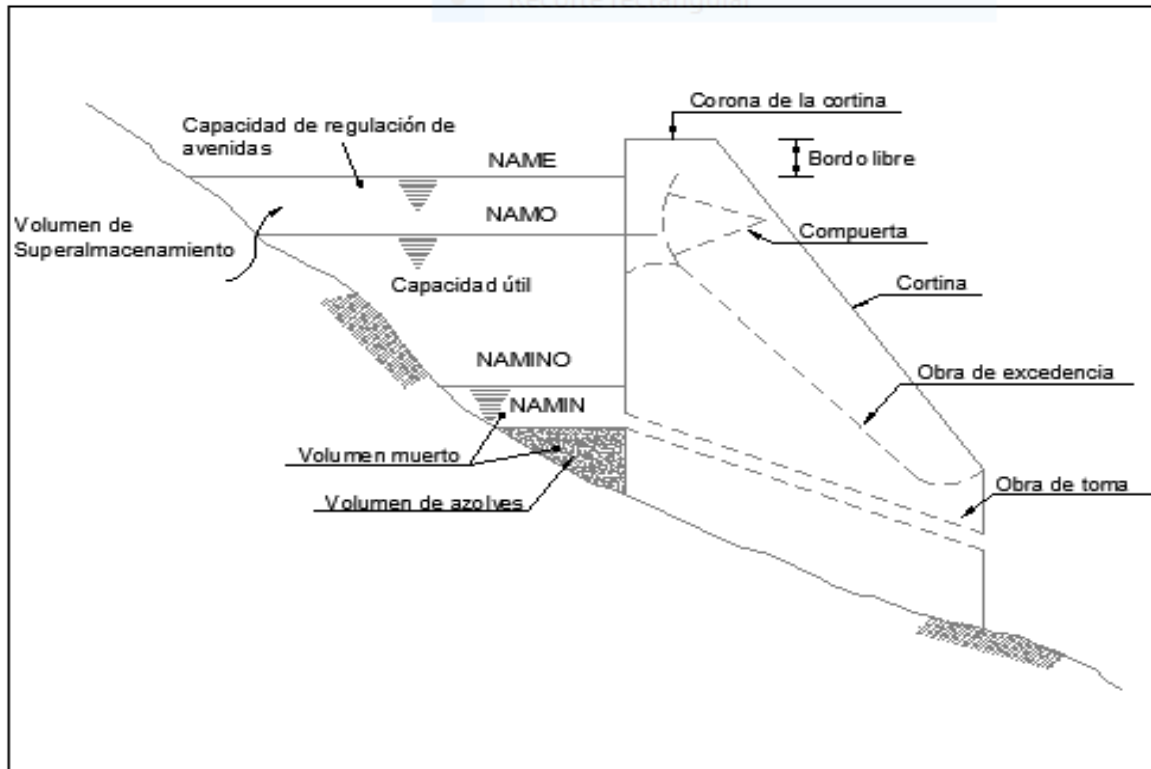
Recorte rectangular

Corona de la cortina

Capacidad de regulación de avenidas

NAME

Bordo libre

Volumen de Superalmacenamiento

NAMO

Compuerta

Capacidad útil

Cortina

NAMINO

Obra de excedencia

NAMIN

Volumen muerto

Volumen de azolves

Obra de toma